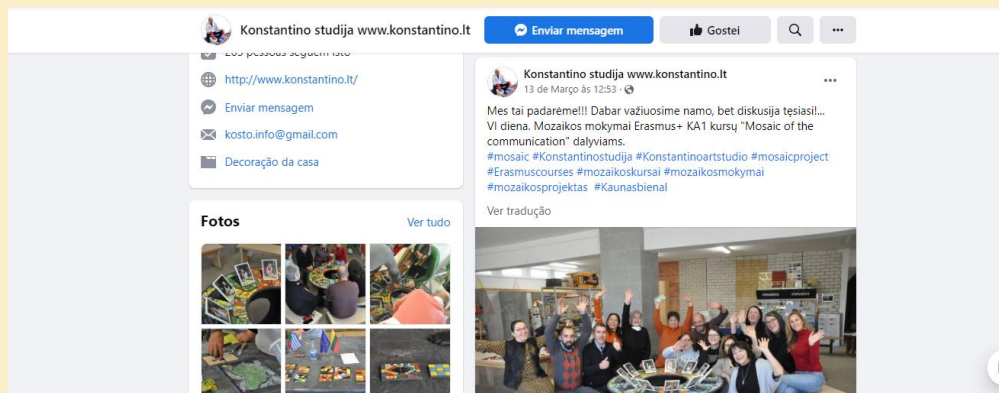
Konstantino studija www.konstantino.lt

Enviar mensagem

Gostei

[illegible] pessoas seguem isto

http://www.konstantino.lt/

Enviar mensagem

kosto.info@gmail.com

Decoração da casa

Fotos

Ver tudo

Konstantino studija www.konstantino.lt

13 de Março às 12:53 ·

Mes tai padarėme!!! Dabar važiuosime namo, bet diskusija tęsiasi!... VI diena. Mozaikos mokymai Erasmus+ KA1 kursų "Mosaic of the communication" dalyviams.
#mosaic #Konstantinostudija #Konstantinoartstudio #mosaicproject #Erasmuscourses #mozaikoskursai #mozaikosmokymai #mozaikosprojektas #Kaunasbienal

Ver tradução